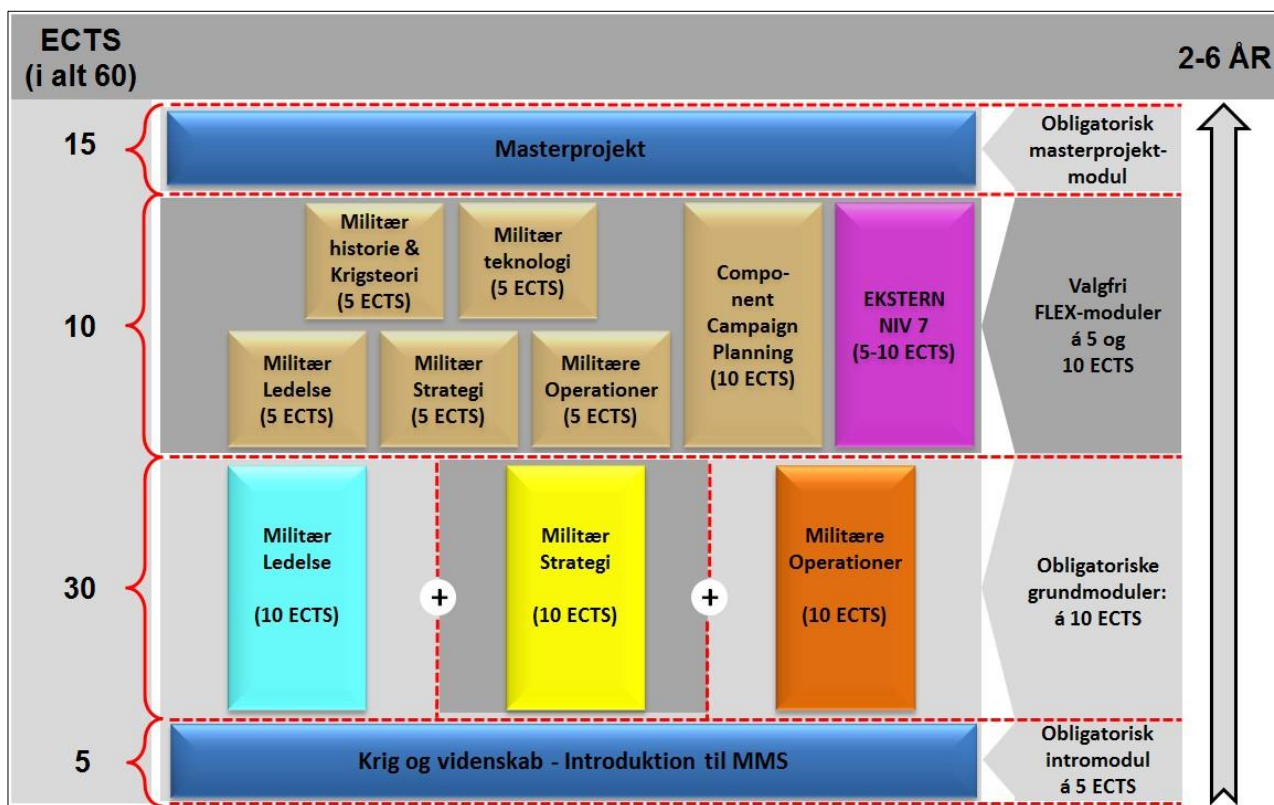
ECTS
(i alt 60)

2-6 ÅR

15

Masterprojekt

Obligatorisk masterprojektmodul

10

Militær historie & Krigsteori (5 ECTS)

Militær teknologi (5 ECTS)

Component Campaign Planning (10 ECTS)

EKSTERN NIV 7 (5-10 ECTS)

Militær Ledelse (5 ECTS)

Militær Strategi (5 ECTS)

Militære Operationer (5 ECTS)

Valgfri FLEX-moduler á 5 og 10 ECTS

30

Militær Ledelse

(10 ECTS)

+

Militær Strategi

(10 ECTS)

+

Militære Operationer

(10 ECTS)

Obligatoriske grundmoduler: á 10 ECTS

5

Krig og videnskab - Introduktion til MMS

Obligatorisk intromodul á 5 ECTS